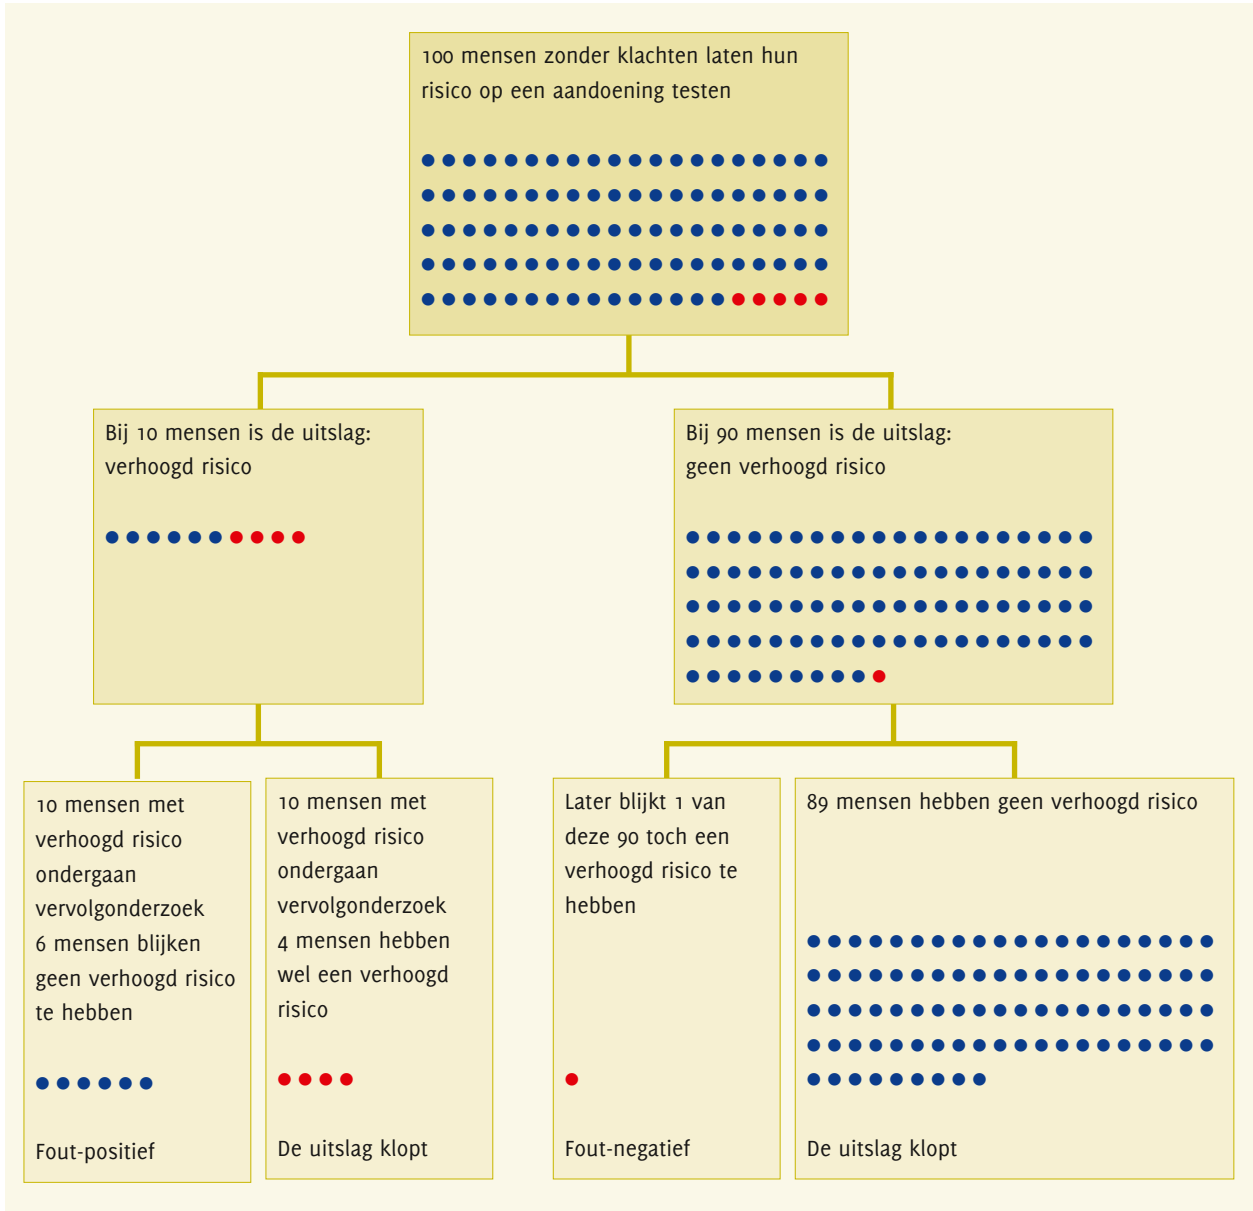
100 mensen zonder klachten laten hun risico op een aandoening testen

Bij 10 mensen is de uitslag: verhoogd risico

Bij 90 mensen is de uitslag: geen verhoogd risico

10 mensen met verhoogd risico ondergaan vervolgonderzoek 6 mensen blijken geen verhoogd risico te hebben

Fout-positief

10 mensen met verhoogd risico ondergaan vervolgonderzoek 4 mensen hebben wel een verhoogd risico

De uitslag klopt

Later blijkt 1 van deze 90 toch een verhoogd risico te hebben

Fout-negatief

89 mensen hebben geen verhoogd risico

De uitslag klopt